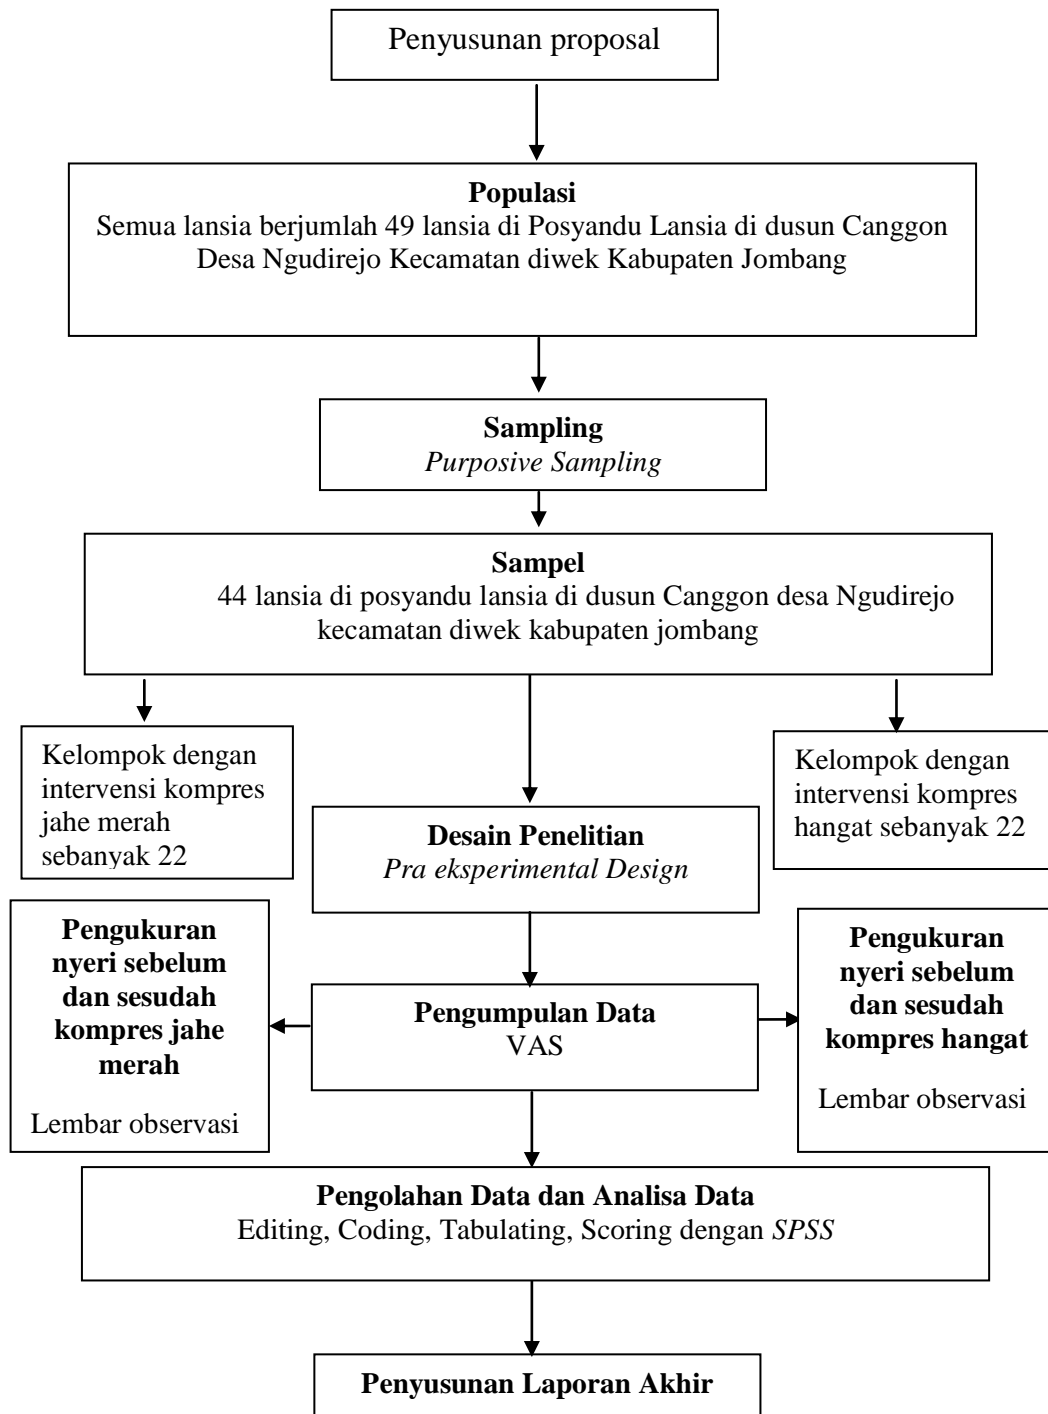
Penyusunan proposal

**Populasi**
Semua lansia berjumlah 49 lansia di Posyandu Lansia di dusun Canggon Desa Ngudirejo Kecamatan diwek Kabupaten Jombang

**Sampling**
*Purposive Sampling*

**Sampel**
44 lansia di posyandu lansia di dusun Canggon desa Ngudirejo kecamatan diwek kabupaten jombang

Kelompok dengan intervensi kompres jahe merah sebanyak 22

Kelompok dengan intervensi kompres hangat sebanyak 22

**Desain Penelitian**
*Pra eksperimental Design*

**Pengukuran nyeri sebelum dan sesudah kompres jahe merah**

Lembar observasi

**Pengumpulan Data**
VAS

**Pengukuran nyeri sebelum dan sesudah kompres hangat**

Lembar observasi

**Pengolahan Data dan Analisa Data**
Editing, Coding, Tabulating, Scoring dengan *SPSS*

**Penyusunan Laporan Akhir**